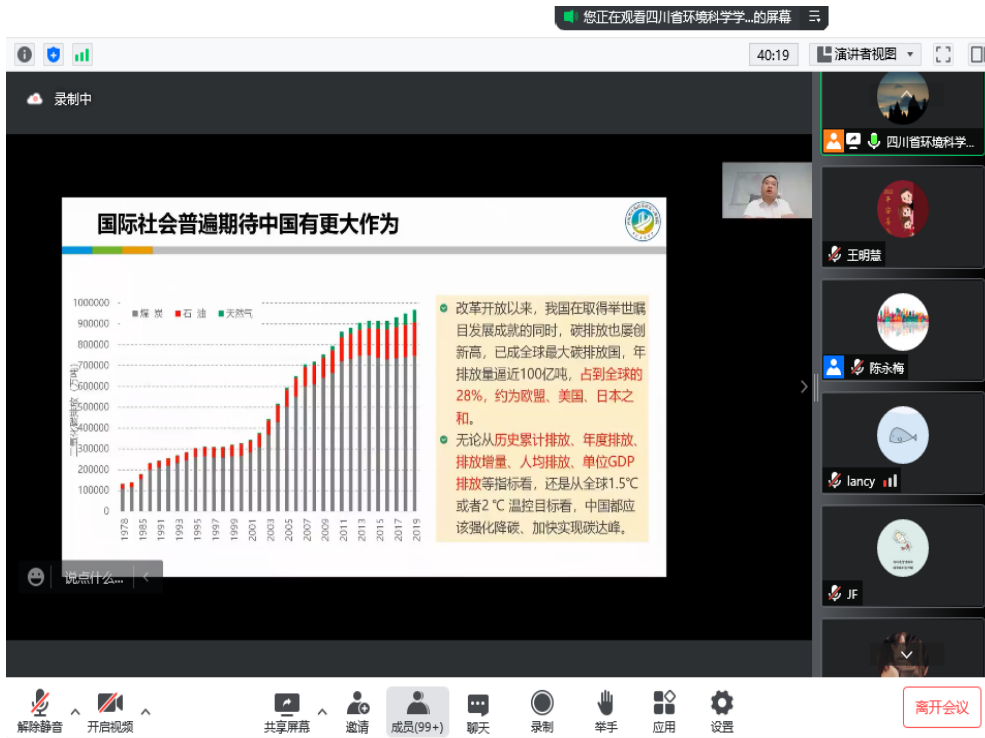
您正在观看四川省环境科学学...的屏幕

40:19
演讲者视图

录制中

国际社会普遍期待中国有更大作为

1000000
900000
800000
700000
600000
500000
400000
300000
200000
100000
0

煤炭 石油 天然气

二氧化碳排放（万吨）

1978 1985 1991 1993 1995 1997 1999 2001 2003 2005 2007 2009 2011 2013 2015 2017 2019

改革开放以来，我国在取得举世瞩目发展成就的同时，碳排放也屡创新高，已成全球最大碳排放国，年排放量逼近100亿吨，占到全球的28%，约为欧盟、美国、日本之和。

无论从历史累计排放、年度排放、排放增量、人均排放、单位GDP排放等指标看，还是从全球1.5℃或者2 ℃温控目标看，中国都应该强化降碳、加快实现碳达峰。

说点什么...

四川省环境科学学...
王明慧
陈永梅
lancy
JF

解除静音
开启视频
共享屏幕
邀请
成员(99+)
聊天
录制
举手
应用
设置
离开会议